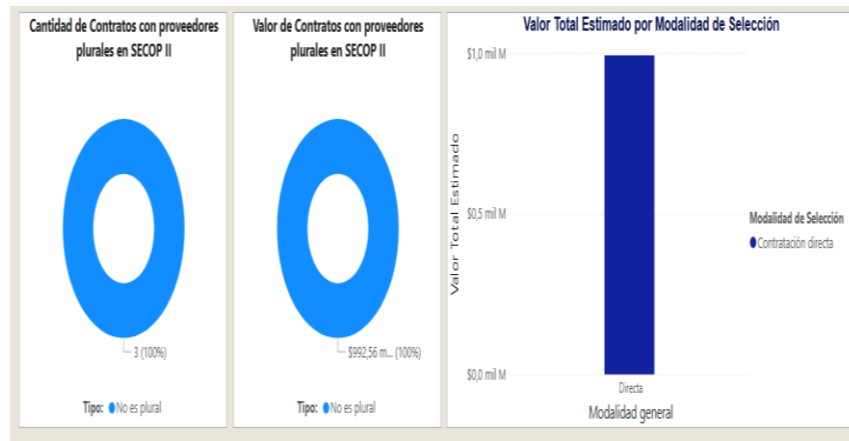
Cantidad de Contratos con proveedores plurales en SECOP II

3 (100%)

Tipo: No es plural

Valor de Contratos con proveedores plurales en SECOP II

$992,56 m... (100%)

Tipo: No es plural

Valor Total Estimado por Modalidad de Selección

Valor Total Estimado

$1,0 mil M

$0,5 mil M

$0,0 mil M

Directa

Modalidad general

Modalidad de Selección

Contratación directa